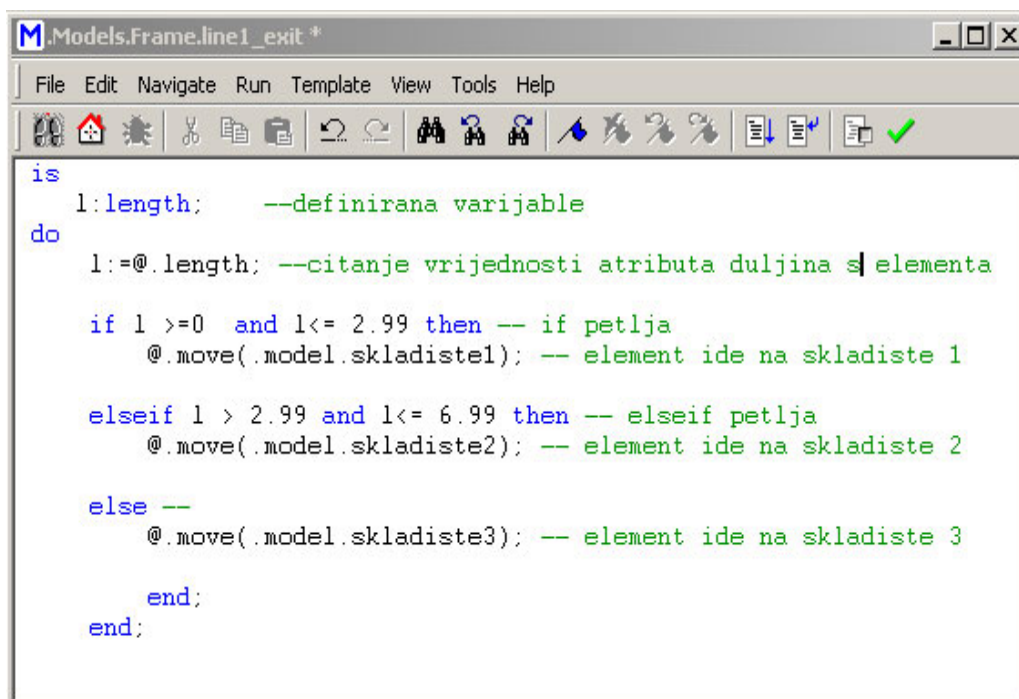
M .Models.Frame.line1_exit *

File Edit Navigate Run Template View Tools Help

is
  l:length;    --definirana varijable
do
   l:=@.length; --citanje vrijednosti atributa duljina s elementa

   if l >=0  and l<= 2.99 then -- if petlja
       @.move(.model.skladiste1); -- element ide na skladiste 1

   elseif l > 2.99 and l<= 6.99 then -- elseif petlja
       @.move(.model.skladiste2); -- element ide na skladiste 2

   else --
       @.move(.model.skladiste3); -- element ide na skladiste 3

       end;
   end;